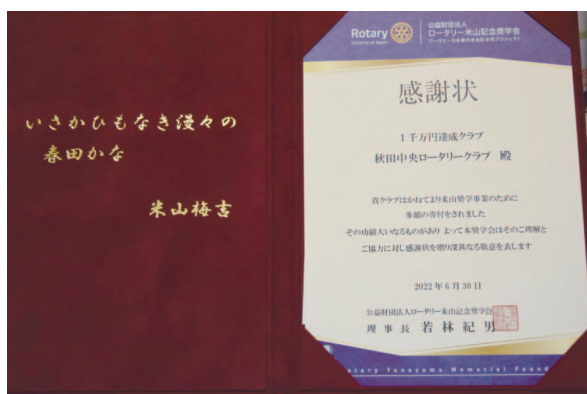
いさかひもなき浸々の
春田かな

米山梅吉

Rotary
District of Japan
公益財団法人
ロータリー米山記念奨学会
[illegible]

感謝状

１千万円達成クラブ
秋田中央ロータリークラブ　殿

貴クラブはかねてより米山奨学事業のために
多額の寄付をされました
その功績大いなるものがあり　よって本奨学会はそのご理解と
ご協力に対し感謝状を贈り深甚なる敬意を表します

2022 年 6 月 30 日

公益財団法人ロータリー米山記念奨学会
理事長　若林紀男

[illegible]otary Yoneyama Memorial Found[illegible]